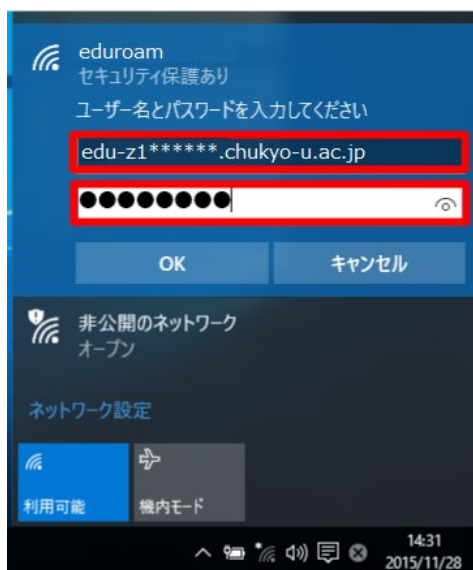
eduroam
セキュリティ保護あり
ユーザー名とパスワードを入力してください
edu-z1******.chukyo-u.ac.jp
●●●●●●●●
OK
キャンセル
非公開のネットワーク
オープン
ネットワーク設定
利用可能
機内モード
14:31
2015/11/28